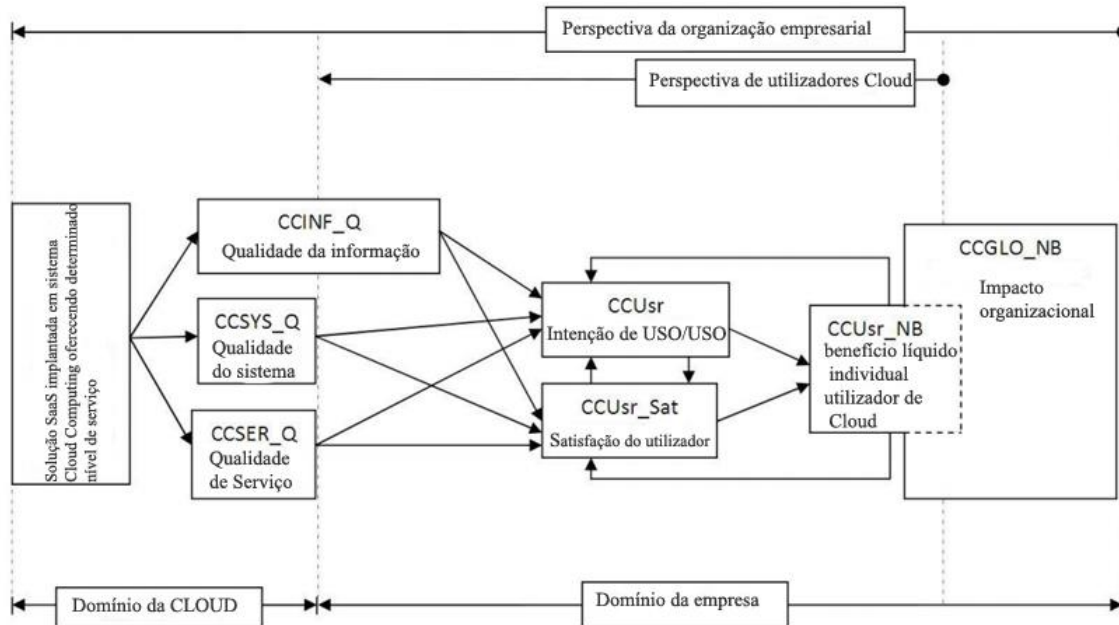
Perspectiva da organização empresarial

Perspectiva de utilizadores Cloud

Solução SaaS implantada em sistema Cloud Computing oferecendo determinado nível de serviço

CCINF_Q
Qualidade da informação

CCSYS_Q
Qualidade do sistema

CCSER_Q
Qualidade de Serviço

CCUsr
Intenção de USO/USO

CCUsr_Sat
Satisfação do utilizador

CCUsr_NB
benefício líquido individual utilizador de Cloud

CCGLO_NB
Impacto organizacional

Domínio da CLOUD

Domínio da empresa